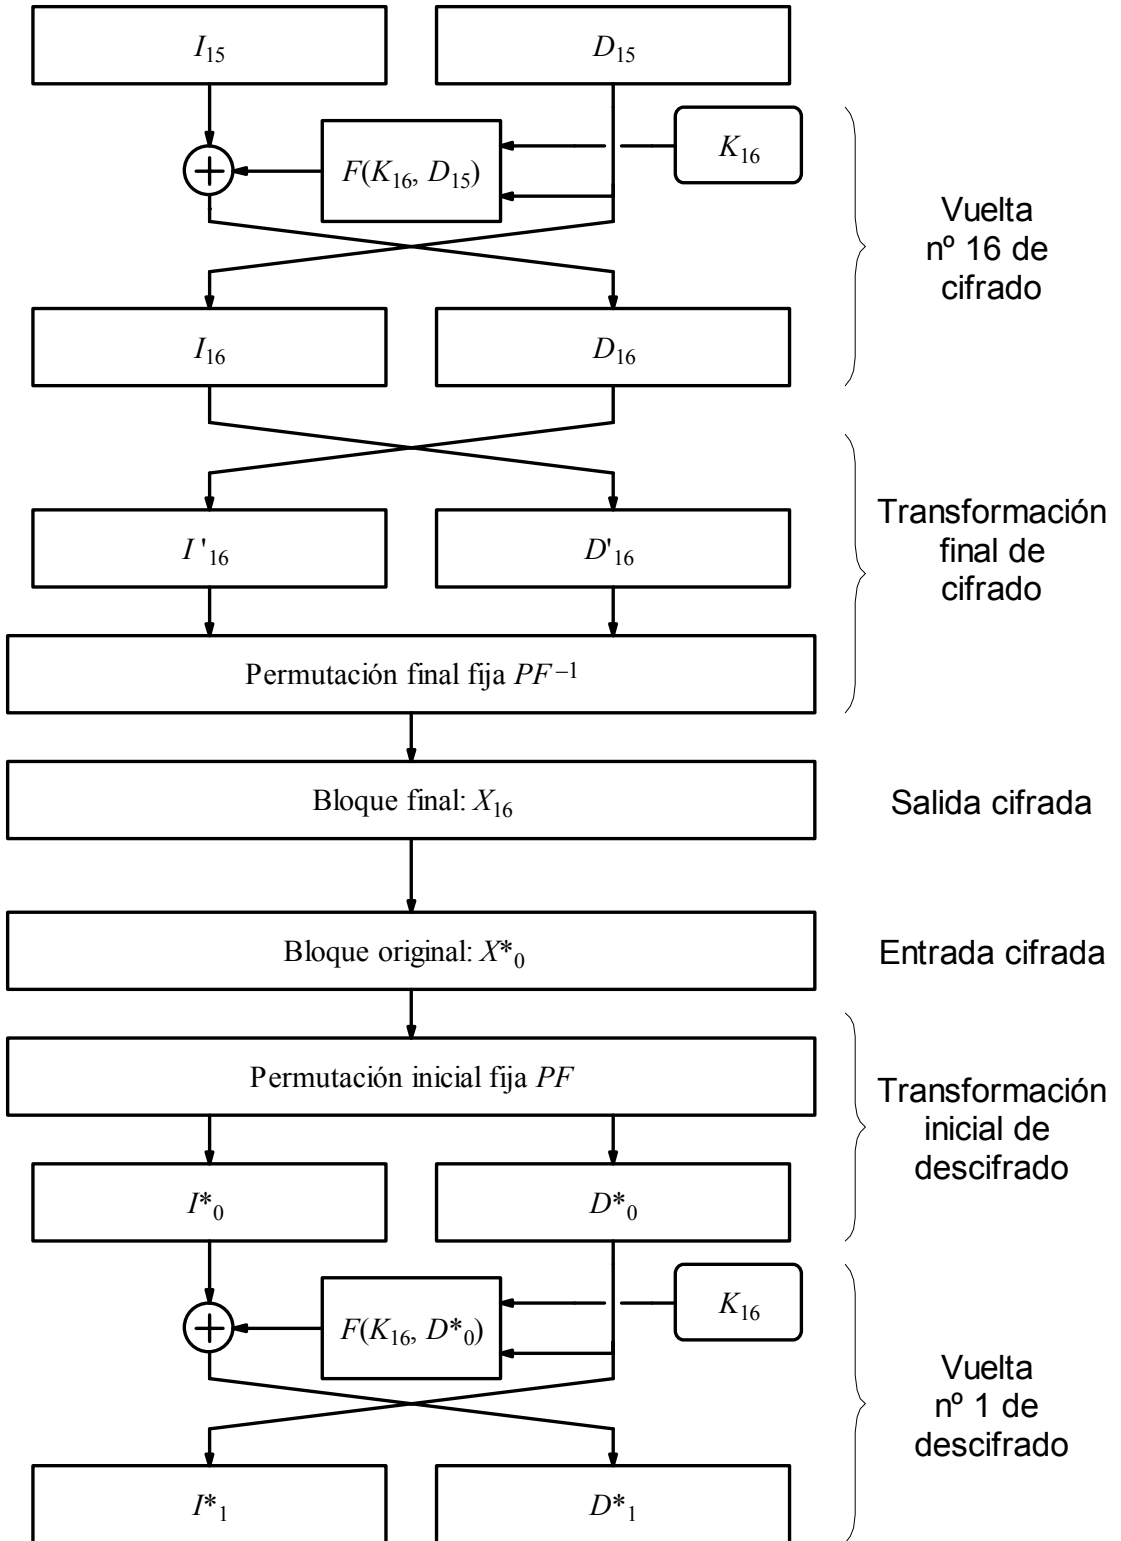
$I_{15}$

$D_{15}$

$F(K_{16}, D_{15})$

$K_{16}$

Vuelta nº 16 de cifrado

$I_{16}$

$D_{16}$

$I'_{16}$

$D'_{16}$

Transformación final de cifrado

Permutación final fija $PF^{-1}$

Bloque final: $X_{16}$

Salida cifrada

Bloque original: $X^*_0$

Entrada cifrada

Permutación inicial fija $PF$

Transformación inicial de descifrado

$I^*_0$

$D^*_0$

$F(K_{16}, D^*_0)$

$K_{16}$

Vuelta nº 1 de descifrado

$I^*_1$

$D^*_1$